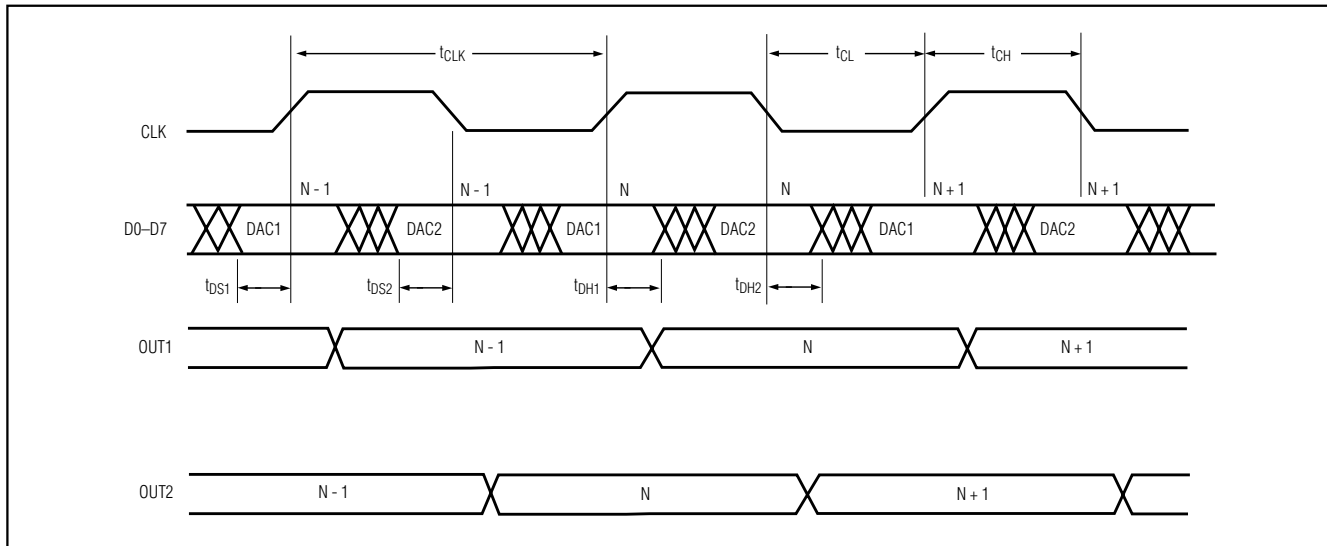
$t_{CLK}$

$t_{CL}$

$t_{CH}$

CLK

N - 1

N - 1

N

N

N + 1

N + 1

D0–D7

DAC1

DAC2

DAC1

DAC2

DAC1

DAC2

$t_{DS1}$

$t_{DS2}$

$t_{DH1}$

$t_{DH2}$

OUT1

N - 1

N

N + 1

OUT2

N - 1

N

N + 1